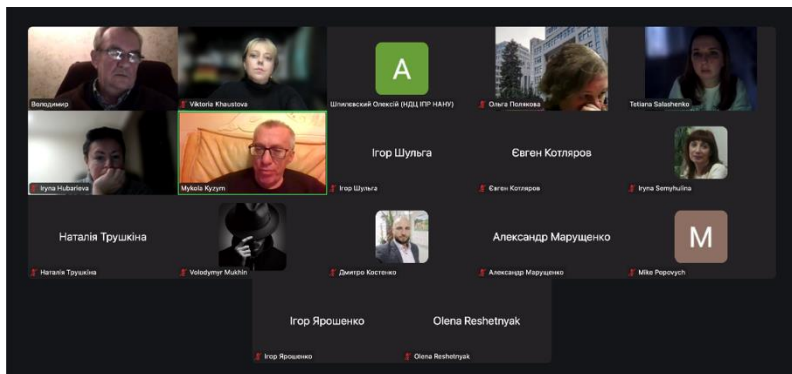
Володимир

Viktoria Khaustova

A

Штилевский Олексій (НДЦ ІПР НАНУ)

Ольга Полякова

Tetiana Salashenko

Iryna Hubarieva

Mykola Kyzym

Ігор Шульга

Ігор Шульга

Євген Котляров

Євген Котляров

Iryna Semyhulina

Наталія Трушкіна

Наталія Трушкіна

Volodymyr Mukhin

Дмитро Костенко

Александр Марущенко

Александр Марущенко

M

Mike Popovych

Ігор Ярошенко

Ігор Ярошенко

Olena Reshetnyak

Olena Reshetnyak